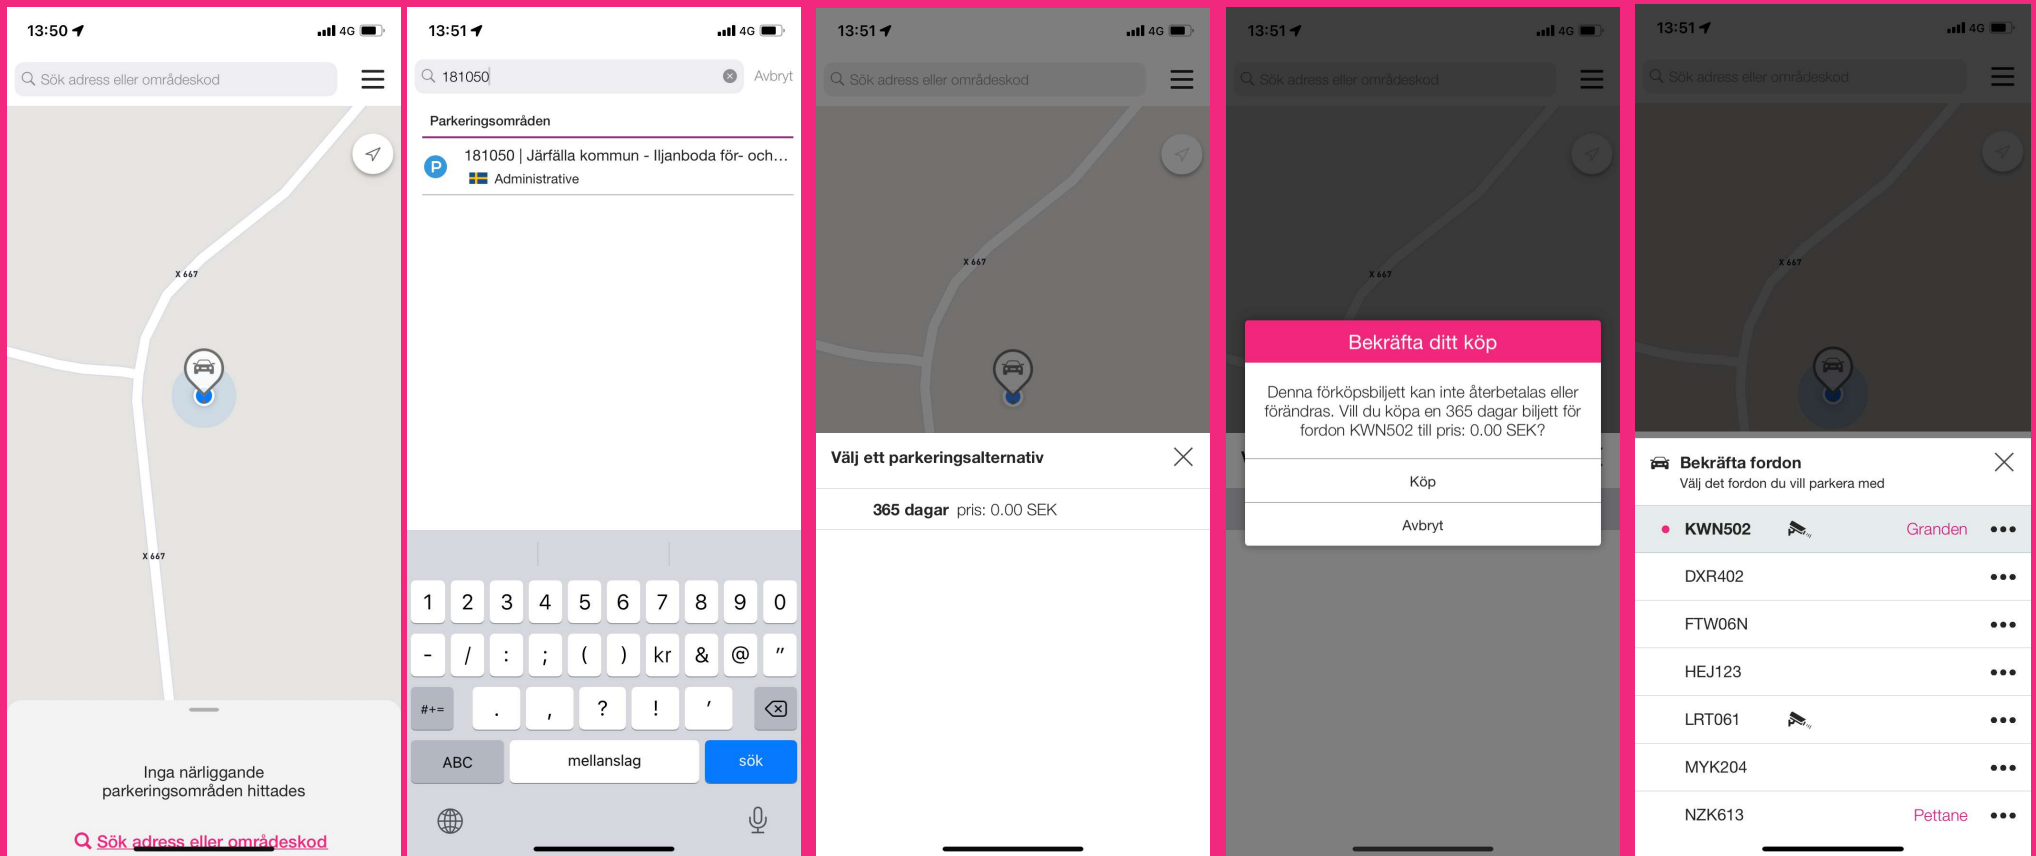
13:50 4G

Sök adress eller områdeskod

X 667

X 667

Inga närliggande parkeringsområden hittades

Sök adress eller områdeskod

13:51 4G

181050

Avbryt

Parkeringsområden

181050 | Järfälla kommun - Iljanboda för- och…

Administrative

1 2 3 4 5 6 7 8 9 0

- / : ; ( ) kr & @ "

#+= . , ? ! '

ABC mellanslag sök

13:51 4G

Sök adress eller områdeskod

X 667

Välj ett parkeringsalternativ

365 dagar pris: 0.00 SEK

13:51 4G

Sök adress eller områdeskod

X 667

Bekräfta ditt köp

Denna förköpsbiljett kan inte återbetalas eller förändras. Vill du köpa en 365 dagar biljett för fordon KWN502 till pris: 0.00 SEK?

Köp

Avbryt

13:51 4G

Sök adress eller områdeskod

X 667

Bekräfta fordon

Välj det fordon du vill parkera med

KWN502 Granden

DXR402

FTW06N

HEJ123

LRT061

MYK204

NZK613 Pettane